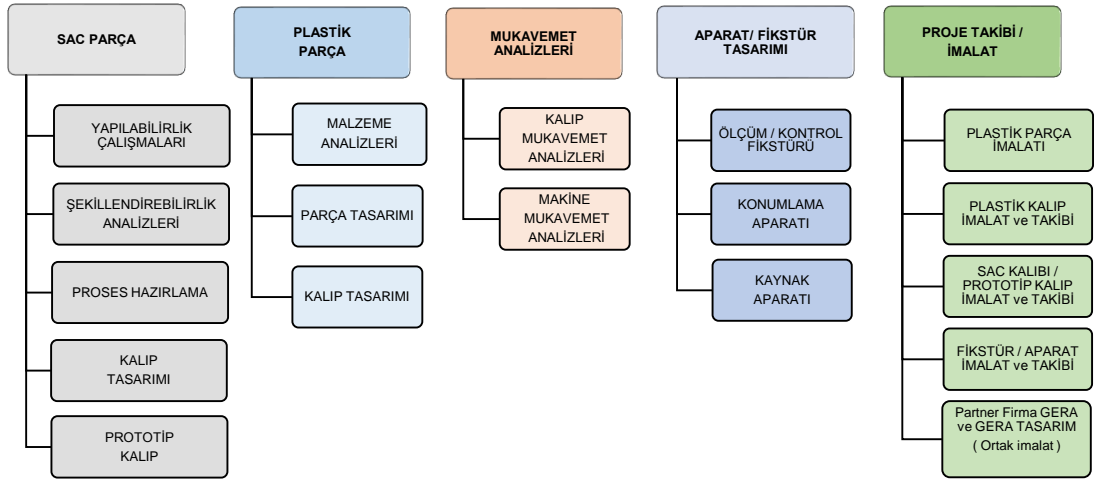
SAC PARÇA

YAPILABİLİRLİK ÇALIŞMALARI

ŞEKİLLENDİREBİLİRLİK ANALİZLERİ

PROSES HAZIRLAMA

KALIP TASARIMI

PROTOTİP KALIP

PLASTİK PARÇA

MALZEME ANALİZLERİ

PARÇA TASARIMI

KALIP TASARIMI

MUKAVEMET ANALİZLERİ

KALIP MUKAVEMET ANALİZLERİ

MAKİNE MUKAVEMET ANALİZLERİ

APARAT/ FİKSTÜR TASARIMI

ÖLÇÜM / KONTROL FİKSTÜRÜ

KONUMLAMA APARATI

KAYNAK APARATI

PROJE TAKİBİ / İMALAT

PLASTİK PARÇA İMALATI

PLASTİK KALIP İMALAT ve TAKİBİ

SAC KALIBI / PROTOTİP KALIP İMALAT ve TAKİBİ

FİKSTÜR / APARAT İMALAT ve TAKİBİ

Partner Firma GERA ve GERA TASARIM ( Ortak imalat )